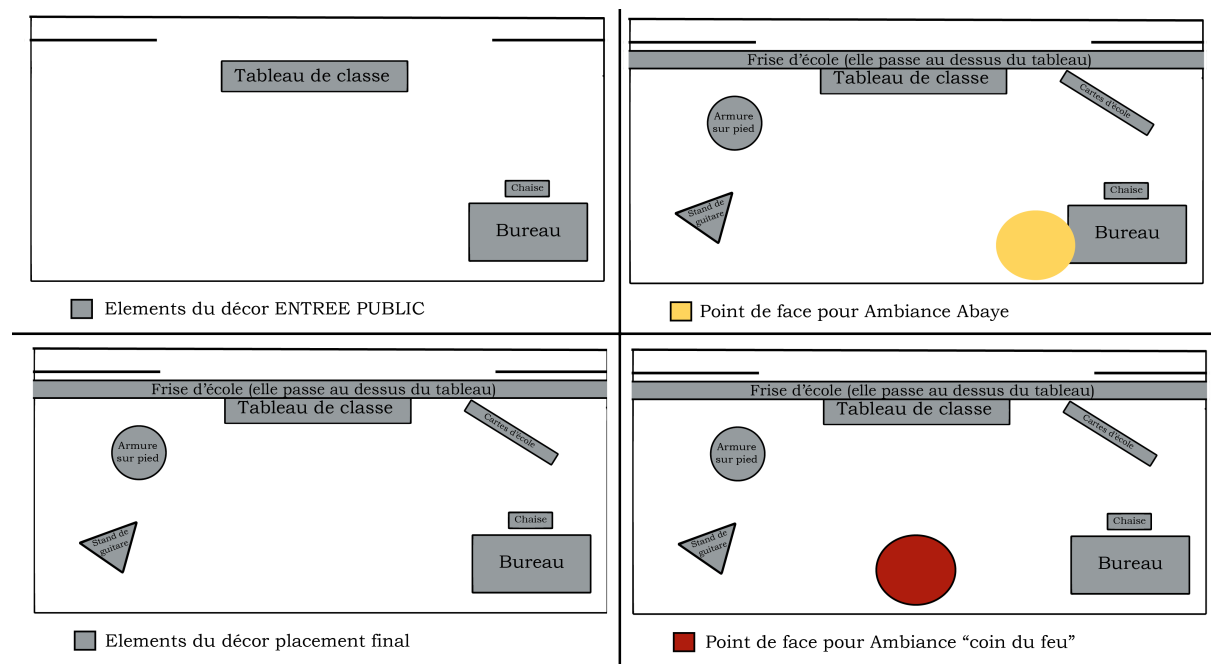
Tableau de classe

Chaise

Bureau

Elements du décor ENTREE PUBLIC

Frise d'école (elle passe au dessus du tableau)

Tableau de classe

Cartes d'école

Armure sur pied

Chaise

Stand de guitare

Bureau

Point de face pour Ambiance Abaye

Frise d'école (elle passe au dessus du tableau)

Tableau de classe

Cartes d'école

Armure sur pied

Chaise

Stand de guitare

Bureau

Elements du décor placement final

Frise d'école (elle passe au dessus du tableau)

Tableau de classe

Cartes d'école

Armure sur pied

Chaise

Stand de guitare

Bureau

Point de face pour Ambiance "coin du feu"